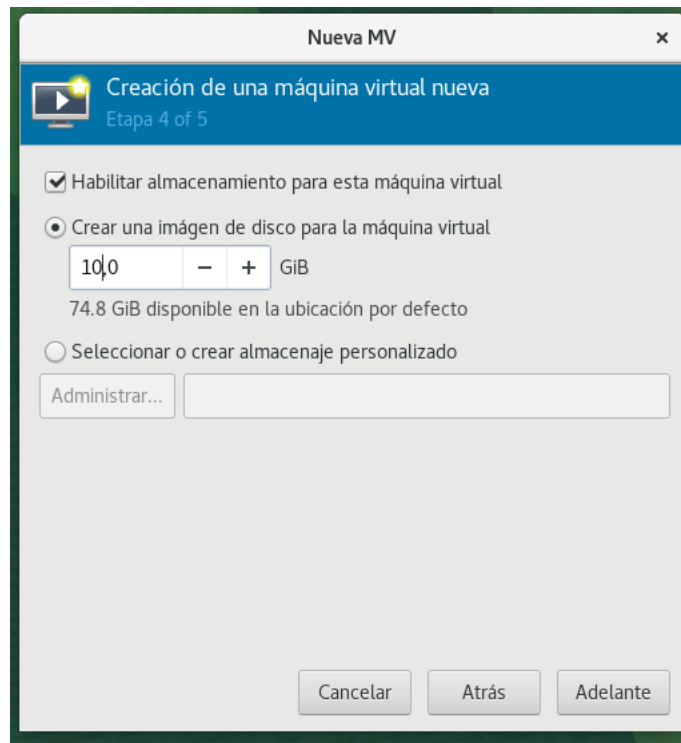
Nueva MV ×

Creación de una máquina virtual nueva
Etapa 4 of 5

Habilitar almacenamiento para esta máquina virtual

Crear una imágen de disco para la máquina virtual

10,0 − + GiB

74.8 GiB disponible en la ubicación por defecto

Seleccionar o crear almacenaje personalizado

Administrar...

Cancelar Atrás Adelante